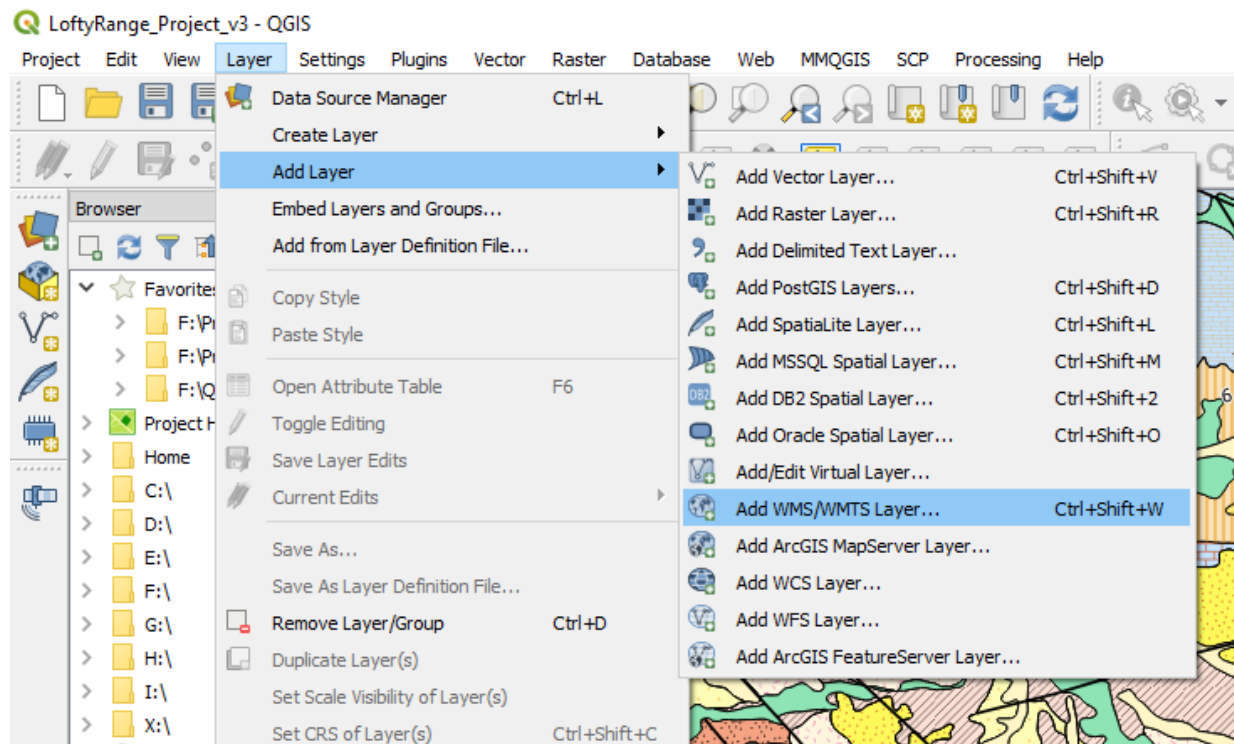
LoftyRange_Project_v3 - QGIS

Project Edit View Layer Settings Plugins Vector Raster Database Web MMQGIS SCP Processing Help

Browser

Favorites
F:\Pr
F:\Pr
F:\Q
Project H
Home
C:\
D:\
E:\
F:\
G:\
H:\
I:\
X:\

Data Source Manager Ctrl+L
Create Layer
Add Layer
Embed Layers and Groups...
Add from Layer Definition File...
Copy Style
Paste Style
Open Attribute Table F6
Toggle Editing
Save Layer Edits
Current Edits
Save As...
Save As Layer Definition File...
Remove Layer/Group Ctrl+D
Duplicate Layer(s)
Set Scale Visibility of Layer(s)
Set CRS of Layer(s) Ctrl+Shift+C

Add Vector Layer... Ctrl+Shift+V
Add Raster Layer... Ctrl+Shift+R
Add Delimited Text Layer...
Add PostGIS Layers... Ctrl+Shift+D
Add SpatiaLite Layer... Ctrl+Shift+L
Add MSSQL Spatial Layer... Ctrl+Shift+M
Add DB2 Spatial Layer... Ctrl+Shift+2
Add Oracle Spatial Layer... Ctrl+Shift+O
Add/Edit Virtual Layer...
Add WMS/WMTS Layer... Ctrl+Shift+W
Add ArcGIS MapServer Layer...
Add WCS Layer...
Add WFS Layer...
Add ArcGIS FeatureServer Layer...